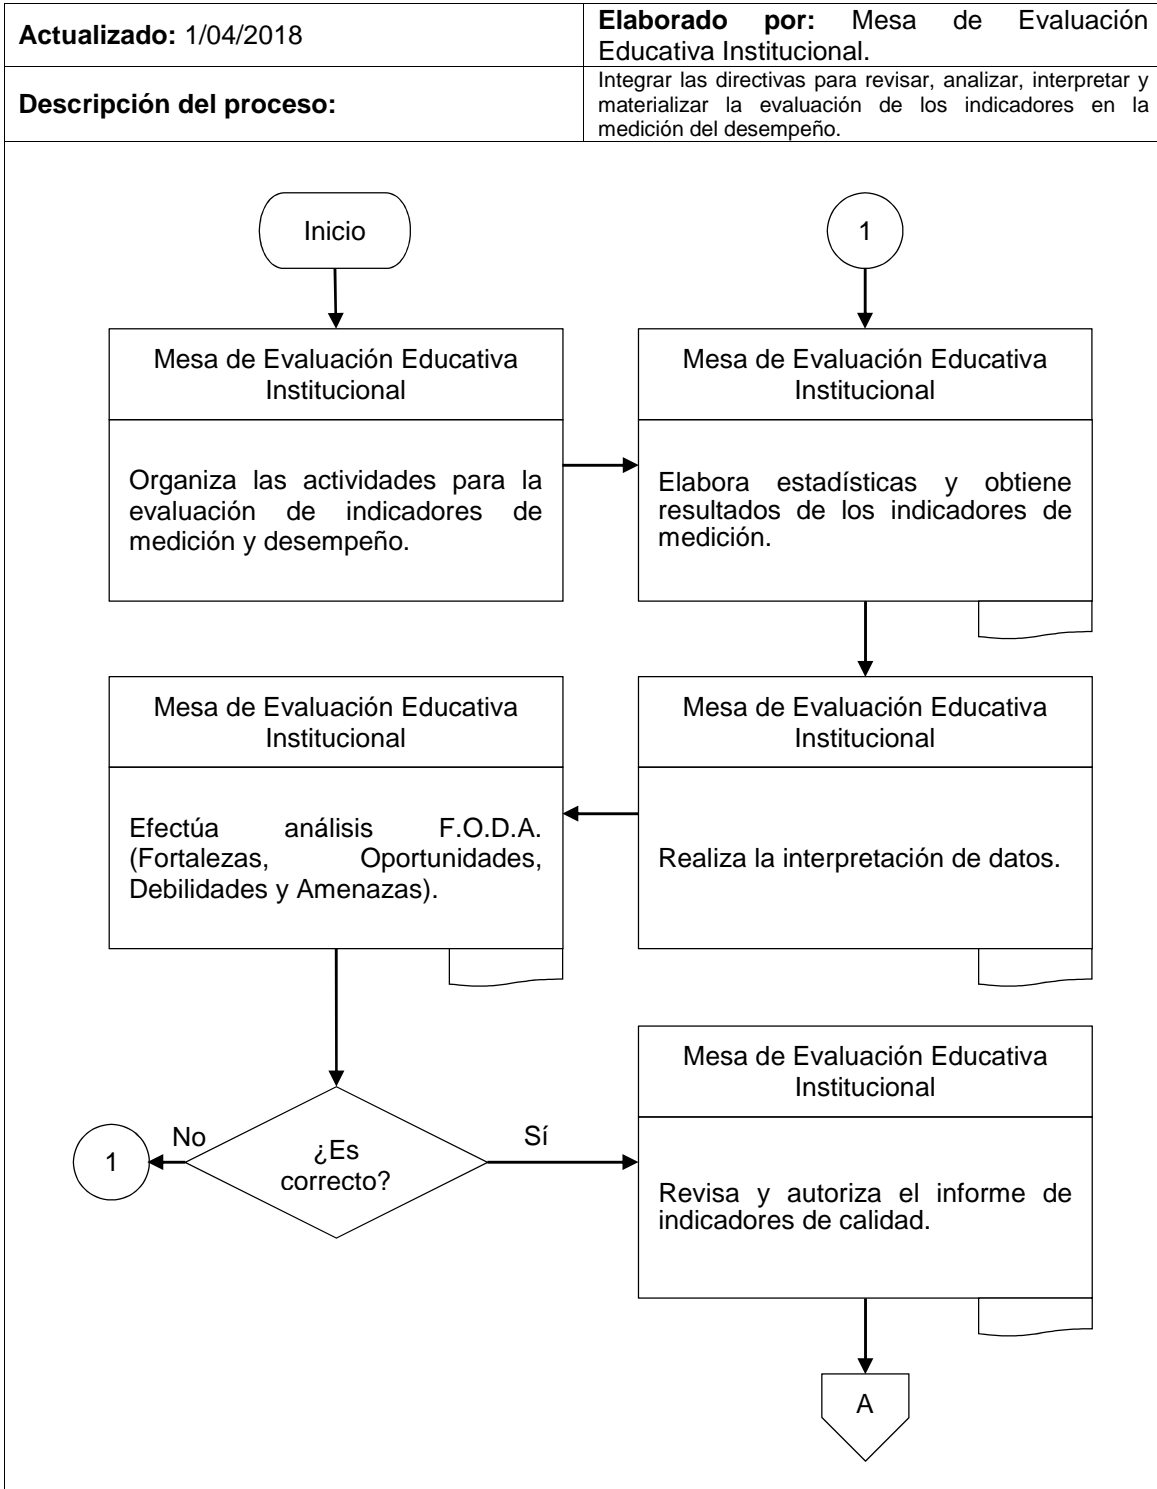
| Actualizado: 1/04/2018 | Elaborado por: Mesa de Evaluación Educativa Institucional. |
|---|---|
| Descripción del proceso: | Integrar las directivas para revisar, analizar, interpretar y materializar la evaluación de los indicadores en la medición del desempeño. |

Inicio

Mesa de Evaluación Educativa Institucional

Organiza las actividades para la evaluación de indicadores de medición y desempeño.

1

Mesa de Evaluación Educativa Institucional

Elabora estadísticas y obtiene resultados de los indicadores de medición.

Mesa de Evaluación Educativa Institucional

Realiza la interpretación de datos.

Mesa de Evaluación Educativa Institucional

Efectúa análisis F.O.D.A. (Fortalezas, Oportunidades, Debilidades y Amenazas).

¿Es correcto?

No

1

Sí

Mesa de Evaluación Educativa Institucional

Revisa y autoriza el informe de indicadores de calidad.

A